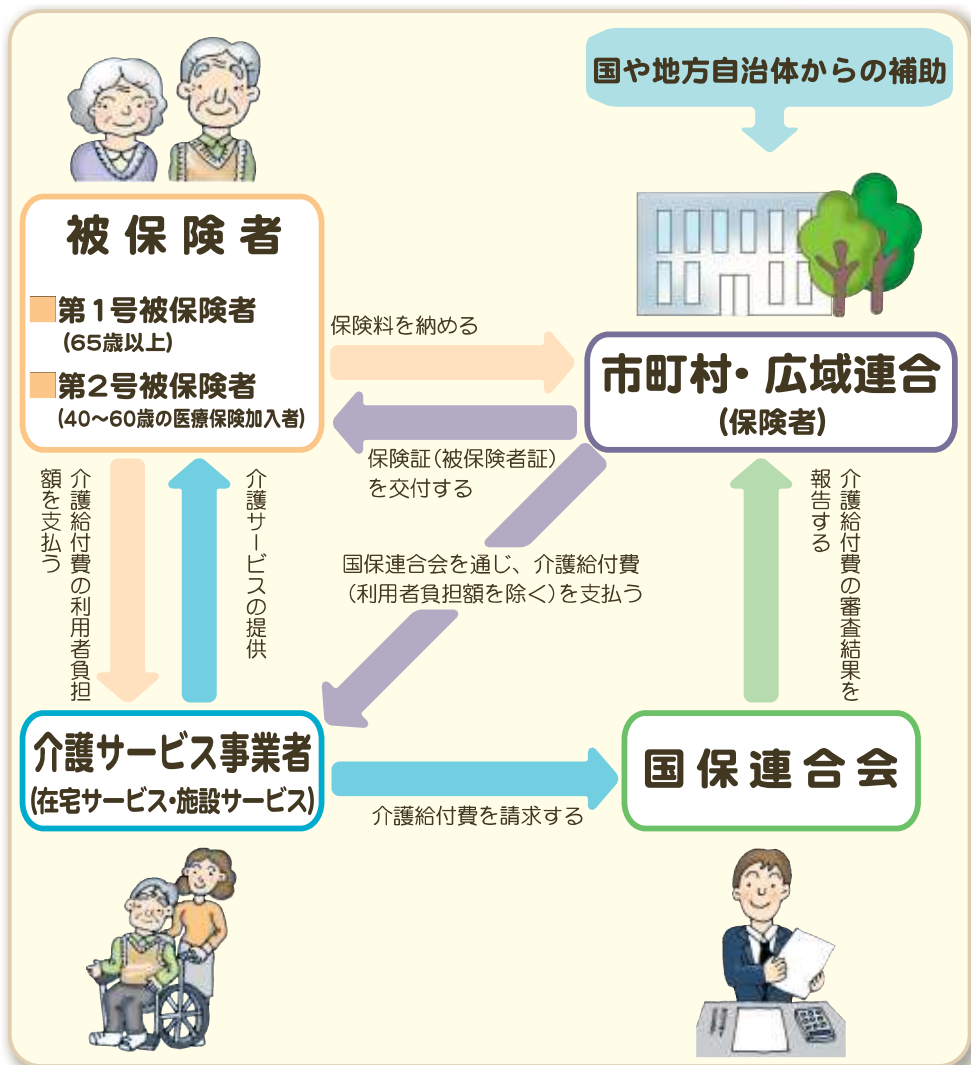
国や地方自治体からの補助

被保険者

第1号被保険者
(65歳以上)

第2号被保険者
(40～60歳の医療保険加入者)

保険料を納める

市町村・広域連合
(保険者)

保険証(被保険者証)を交付する

介護給付費の利用者負担額を支払う

介護サービスの提供

国保連合会を通じ、介護給付費(利用者負担額を除く)を支払う

介護給付費の審査結果を報告する

介護サービス事業者
(在宅サービス・施設サービス)

介護給付費を請求する

国保連合会